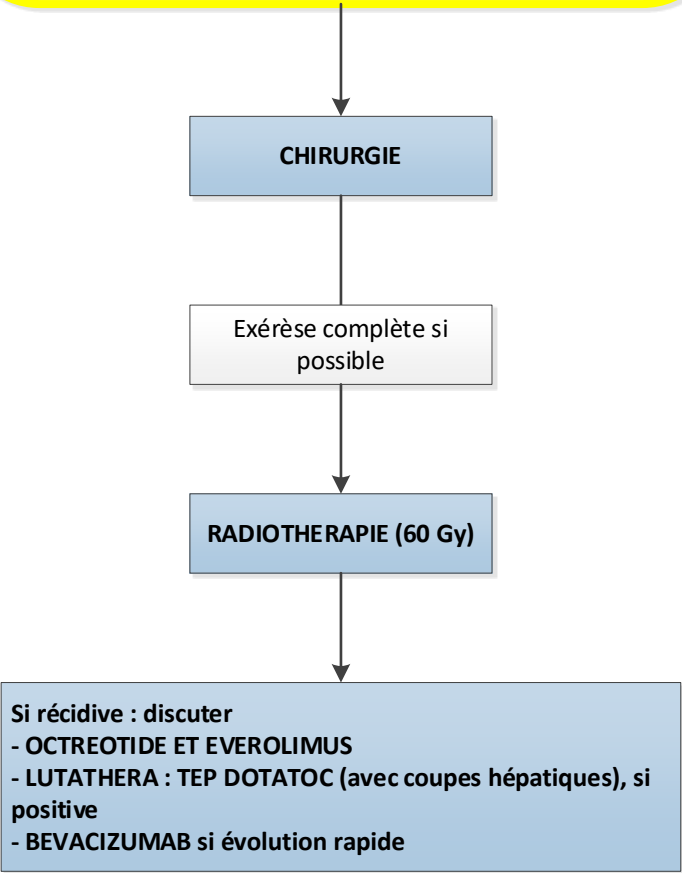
CHIRURGIE

Exérèse complète si possible

RADIOTHERAPIE (60 Gy)

Si récidive : discuter
- OCTREOTIDE ET EVEROLIMUS
- LUTATHERA : TEP DOTATOC (avec coupes hépatiques), si positive
- BEVACIZUMAB si évolution rapide